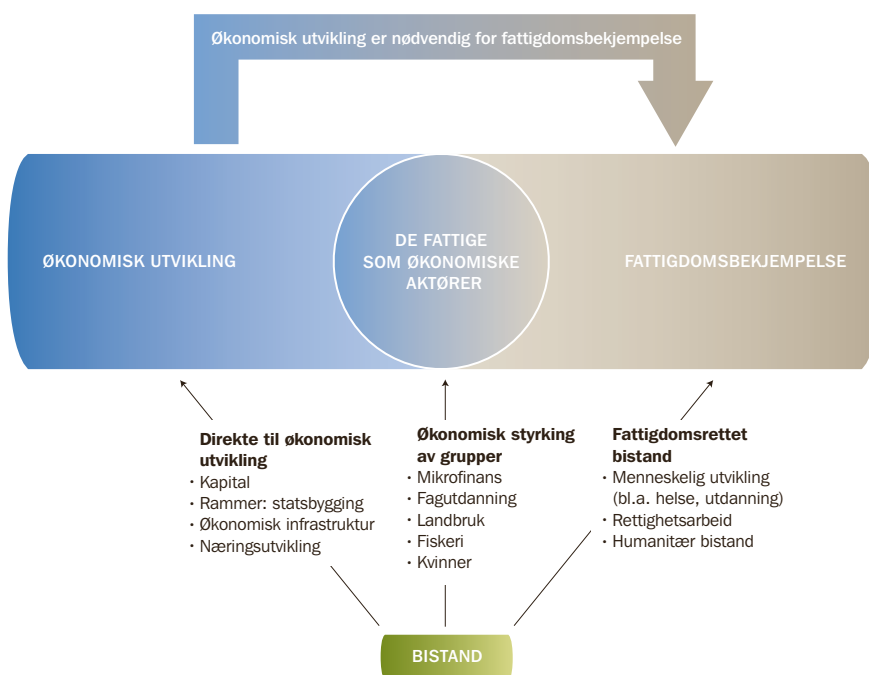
Økonomisk utvikling er nødvendig for fattigdomsbekjempelse

ØKONOMISK UTVIKLING

DE FATTIGE SOM ØKONOMISKE AKTØRER

FATTIGDOMSBEKJEMPELSE

Direkte til økonomisk utvikling
· Kapital
· Rammer: statsbygging
· Økonomisk infrastruktur
· Næringsutvikling

Økonomisk styrking av grupper
· Mikrofinans
· Fagutdanning
· Landbruk
· Fiskeri
· Kvinner

Fattigdomsrettet bistand
· Menneskelig utvikling (bl.a. helse, utdanning)
· Rettighetsarbeid
· Humanitær bistand

BISTAND